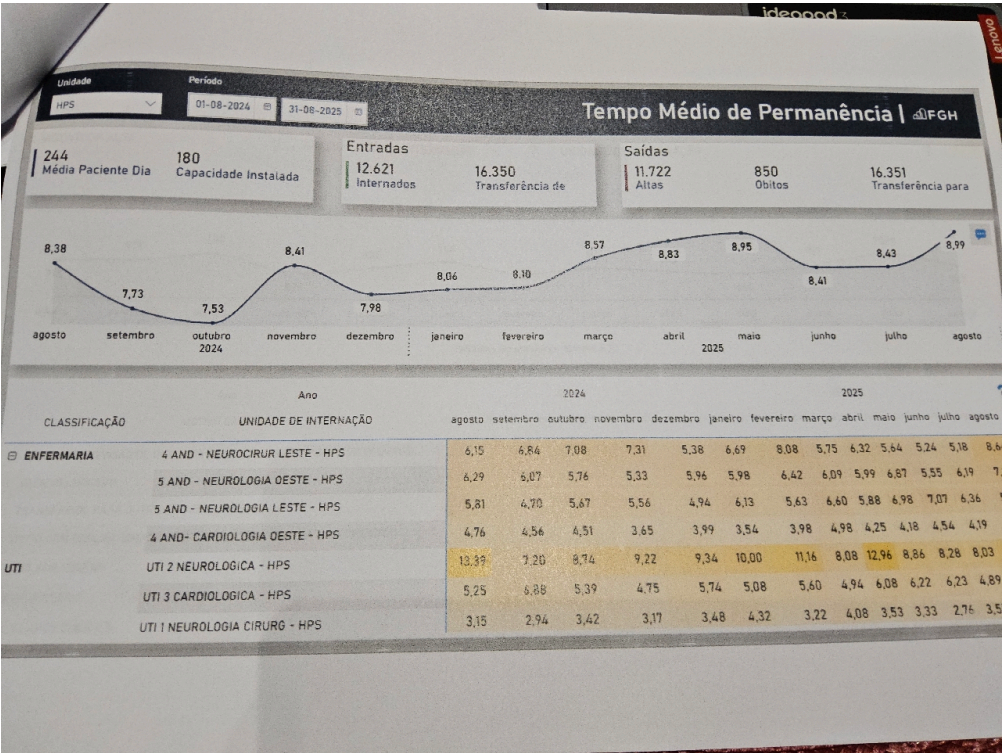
ideapad3

Lenovo

Unidade
HPS

Período
01-08-2024
31-08-2025

Tempo Médio de Permanência | FGH

244
Média Paciente Dia

180
Capacidade Instalada

Entradas
12.621
Internados
16.350
Transferência de

Saídas
11.722
Altas
850
Óbitos
16.351
Transferência para

8,38
7,73
7,53
8,41
7,98
8,06
8,10
8,57
8,83
8,95
8,41
8,43
8,99

agosto
setembro
outubro
2024
novembro
dezembro
janeiro
fevereiro
março
abril
2025
maio
junho
julho
agosto

| CLASSIFICAÇÃO | Ano / UNIDADE DE INTERNAÇÃO | 2024 agosto | setembro | outubro | novembro | dezembro | 2025 janeiro | fevereiro | março | abril | maio | junho | julho | agosto |
|---|---|---|---|---|---|---|---|---|---|---|---|---|---|---|
| ⊟ ENFERMARIA | 4 AND - NEUROCIRUR LESTE - HPS | 6,15 | 6,84 | 7,08 | 7,31 | 5,38 | 6,69 | 8,08 | 5,75 | 6,32 | 5,64 | 5,24 | 5,18 | 8,6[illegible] |
| | 5 AND - NEUROLOGIA OESTE - HPS | 6,29 | 6,07 | 5,76 | 5,33 | 5,96 | 5,98 | 6,42 | 6,09 | 5,99 | 6,87 | 5,55 | 6,19 | 7,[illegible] |
| | 5 AND - NEUROLOGIA LESTE - HPS | 5,81 | 4,70 | 5,67 | 5,56 | 4,94 | 6,13 | 5,63 | 6,60 | 5,88 | 6,98 | 7,07 | 6,36 | |
| | 4 AND- CARDIOLOGIA OESTE - HPS | 4,76 | 4,56 | 4,51 | 3,65 | 3,99 | 3,54 | 3,98 | 4,98 | 4,25 | 4,18 | 4,54 | 4,19 | |
| UTI | UTI 2 NEUROLOGICA - HPS | 13,39 | 7,20 | 8,74 | 9,22 | 9,34 | 10,00 | 11,16 | 8,08 | 12,96 | 8,86 | 8,28 | 8,03 | |
| | UTI 3 CARDIOLOGICA - HPS | 5,25 | 6,88 | 5,39 | 4,75 | 5,74 | 5,08 | 5,60 | 4,94 | 6,08 | 6,22 | 6,23 | 4,89 | |
| | UTI 1 NEUROLOGIA CIRURG - HPS | 3,15 | 2,94 | 3,42 | 3,17 | 3,48 | 4,32 | 3,22 | 4,08 | 3,53 | 3,33 | 2,76 | 3,5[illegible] | |